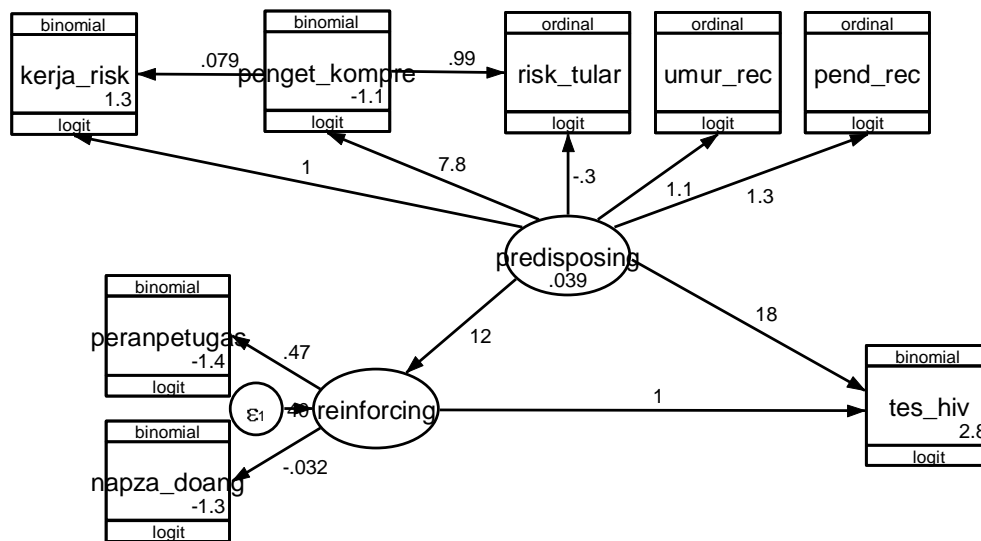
binomial
kerja_risk
1.3
logit

binomial
penget_kompre
-1.1
logit

ordinal
risk_tular
logit

ordinal
umur_rec
logit

ordinal
pend_rec
logit

.079

.99

1

7.8

-.3

1.1

1.3

predisposing
.039

binomial
peranpetugas
-1.4
logit

.47

12

18

$\varepsilon_1$

.40

reinforcing

1

binomial
tes_hiv
2.8
logit

binomial
napza_doang
-1.3
logit

-.032